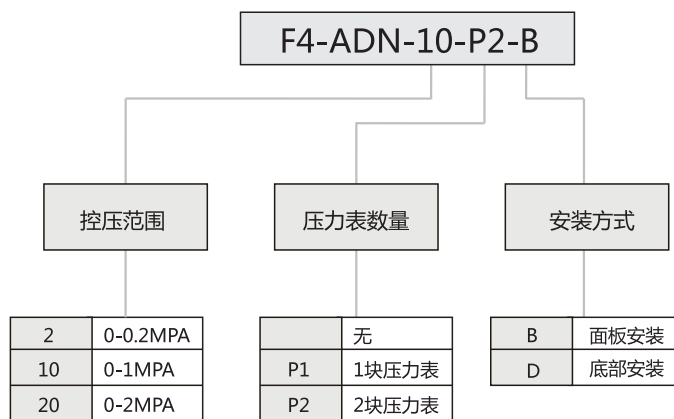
F4-ADN-10-P2-B

控压范围

压力表数量

安装方式

| 2 | 0-0.2MPA |
|---|---|
| 10 | 0-1MPA |
| 20 | 0-2MPA |

|  | 无 |
|---|---|
| P1 | 1块压力表 |
| P2 | 2块压力表 |

| B | 面板安装 |
|---|---|
| D | 底部安装 |